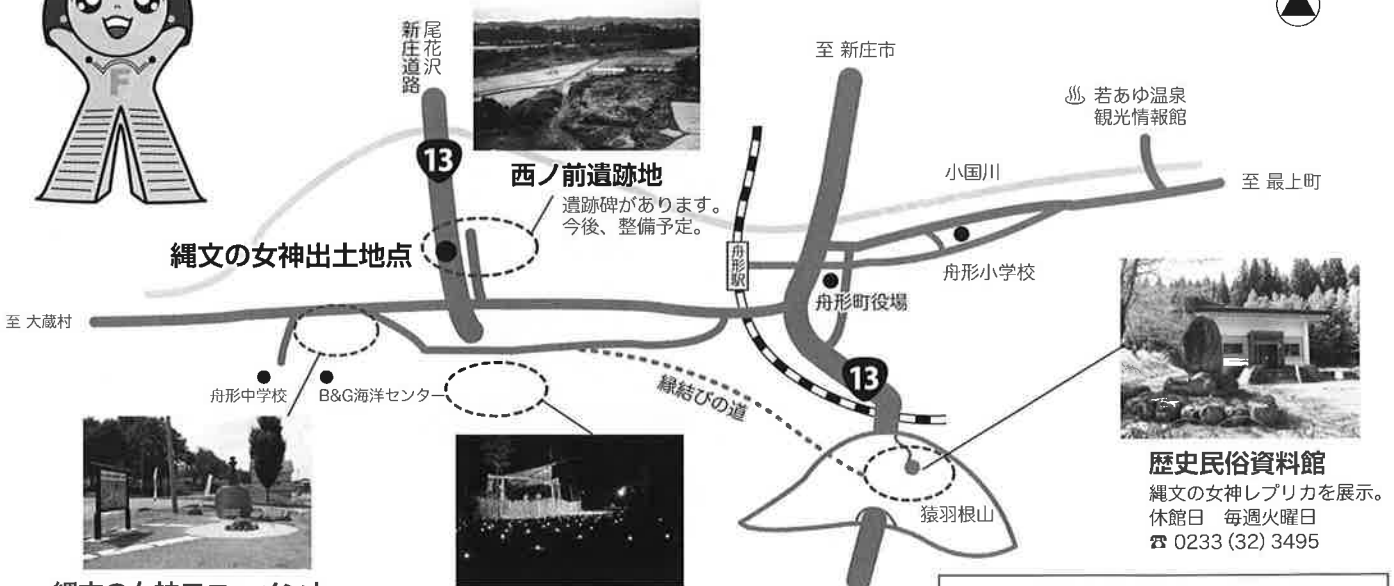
尾花沢新庄道路

13

西ノ前遺跡地

遺跡碑があります。今後、整備予定。

縄文の女神出土地点

至 新庄市

♨ 若あゆ温泉 観光情報館

小国川

至 最上町

舟形駅

舟形町役場

舟形小学校

至 大蔵村

舟形中学校

B&G海洋センター

縁結びの道

13

猿羽根山

歴史民俗資料館

縄文の女神レプリカを展示。
休館日　毎週火曜日
☎ 0233 (32) 3495